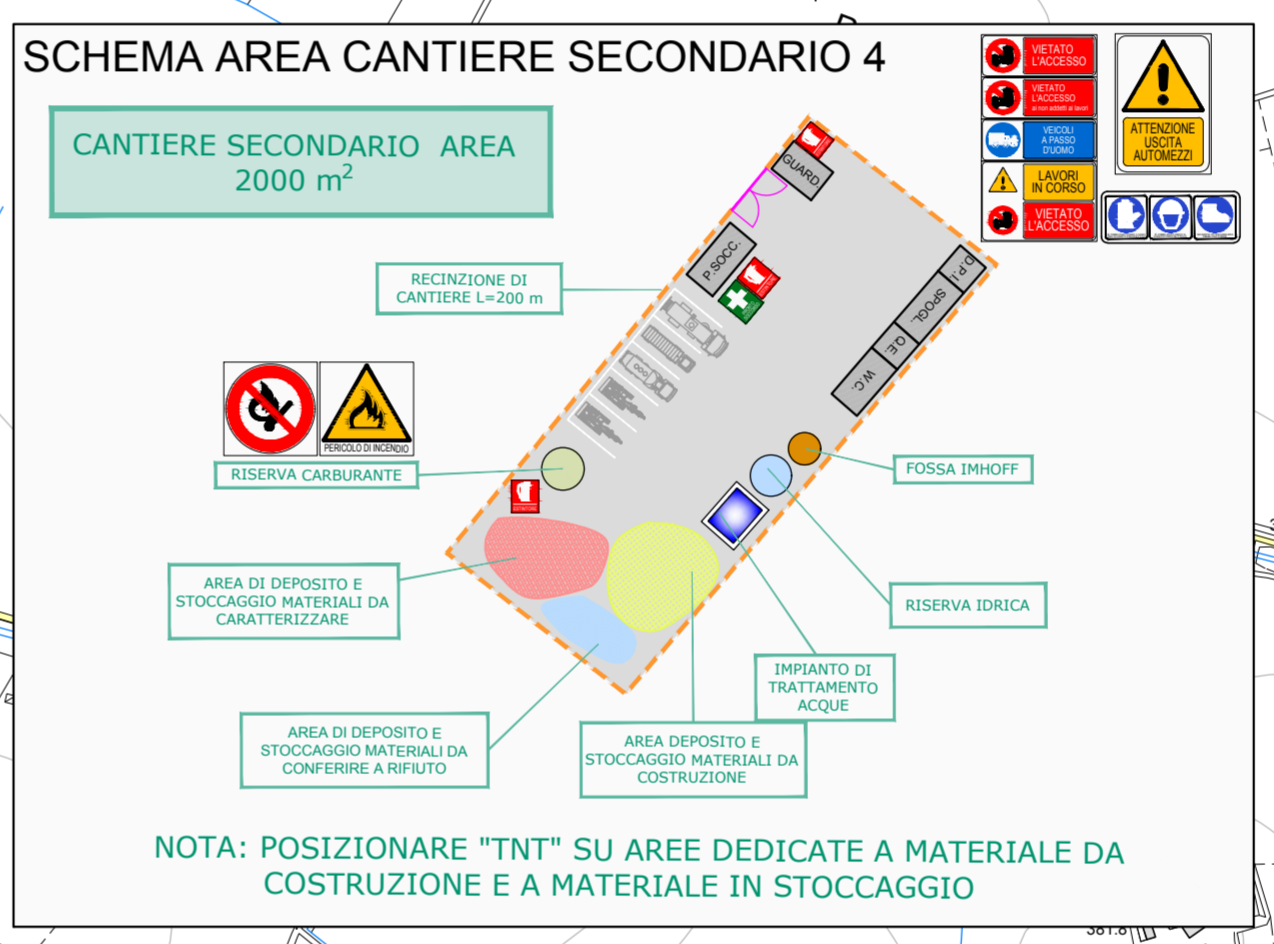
SCHEMA AREA CANTIERE SECONDARIO 4

CANTIERE SECONDARIO AREA
2000 m$^2$

VIETATO L'ACCESSO

VIETATO L'ACCESSO ai non addetti ai lavori

VEICOLI A PASSO D'UOMO

LAVORI IN CORSO

VIETATO L'ACCESSO

ATTENZIONE USCITA AUTOMEZZI

GUARD.

P.SOCC.

D.P.I.

SPOGL.

Q.E.

W.C.

RECINZIONE DI CANTIERE L=200 m

PERICOLO DI INCENDIO

RISERVA CARBURANTE

FOSSA IMHOFF

RISERVA IDRICA

AREA DI DEPOSITO E STOCCAGGIO MATERIALI DA CARATTERIZZARE

IMPIANTO DI TRATTAMENTO ACQUE

AREA DI DEPOSITO E STOCCAGGIO MATERIALI DA CONFERIRE A RIFIUTO

AREA DEPOSITO E STOCCAGGIO MATERIALI DA COSTRUZIONE

NOTA: POSIZIONARE "TNT" SU AREE DEDICATE A MATERIALE DA COSTRUZIONE E A MATERIALE IN STOCCAGGIO

381.8